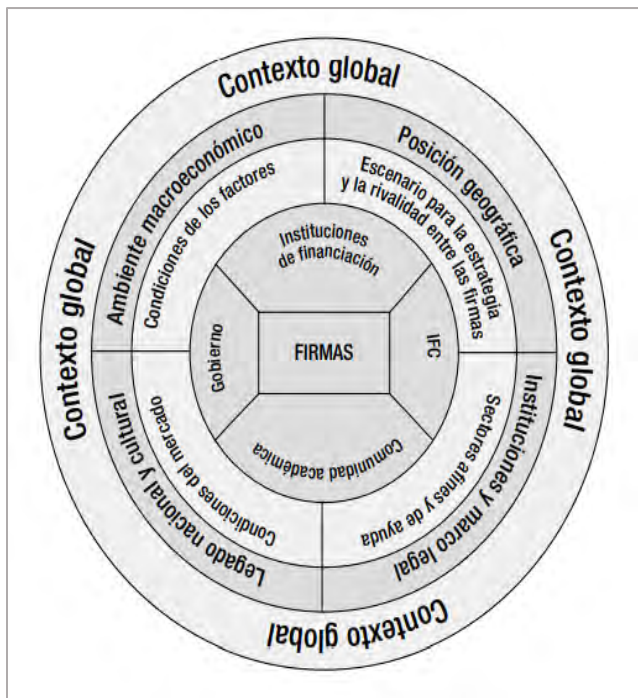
Contexto global

Ambiente macroeconómico

Condiciones de los factores

Posición geográfica

Escenario para la estrategia y la rivalidad entre las firmas

Contexto global

Contexto global

Instituciones de financiación

Gobierno

FIRMAS

IFC

Comunidad académica

Legado nacional y cultural

Condiciones del mercado

Instituciones y marco legal

Sectores afines y de ayuda

Contexto global